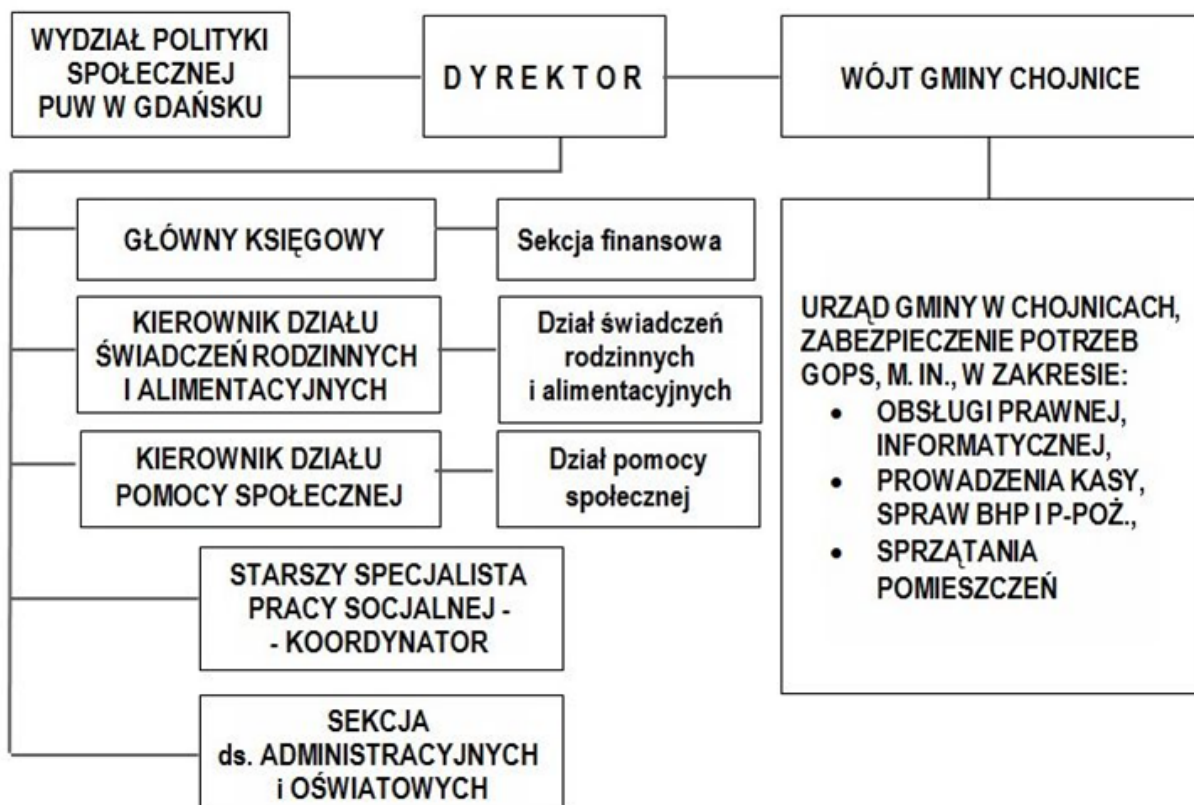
WYDZIAŁ POLITYKI SPOŁECZNEJ PUW W GDAŃSKU

D Y R E K T O R

WÓJT GMINY CHOJNICE

GŁÓWNY KSIĘGOWY

Sekcja finansowa

KIEROWNIK DZIAŁU ŚWIADCZEŃ RODZINNYCH I ALIMENTACYJNYCH

Dział świadczeń rodzinnych i alimentacyjnych

KIEROWNIK DZIAŁU POMOCY SPOŁECZNEJ

Dział pomocy społecznej

STARSZY SPECJALISTA PRACY SOCJALNEJ - - KOORDYNATOR

SEKCJA ds. ADMINISTRACYJNYCH i OŚWIATOWYCH

URZĄD GMINY W CHOJNICACH, ZABEZPIECZENIE POTRZEB GOPS, M. IN., W ZAKRESIE:
• OBSŁUGI PRAWNEJ, INFORMATYCZNEJ,
• PROWADZENIA KASY, SPRAW BHP I P-POŻ.,
• SPRZĄTANIA POMIESZCZEŃ